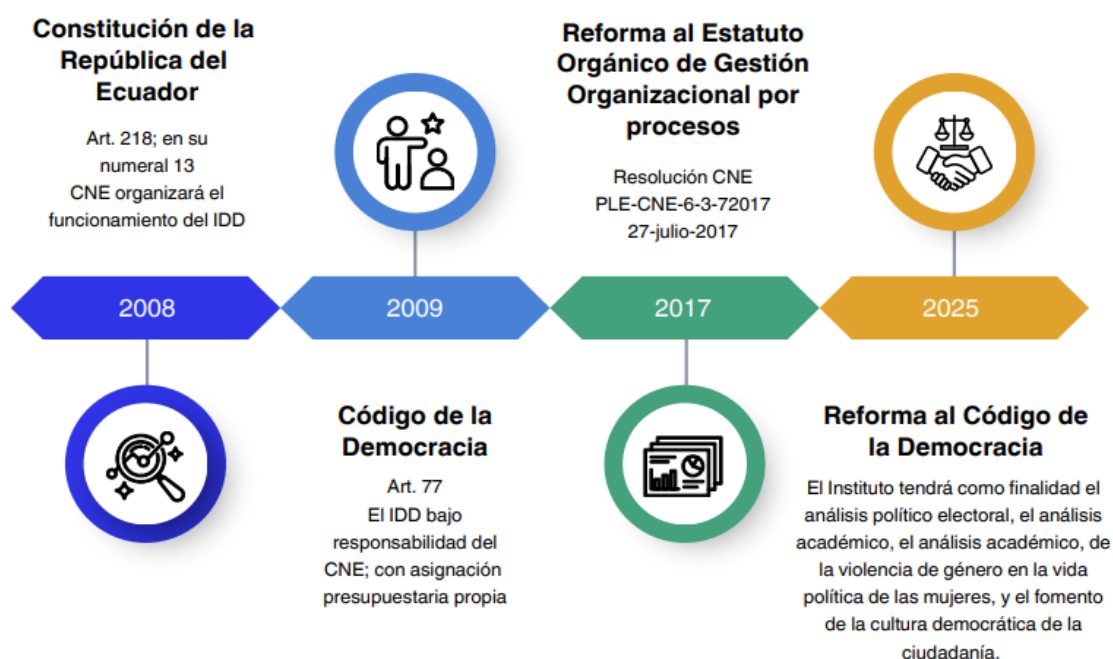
Constitución de la República del Ecuador

Art. 218; en su numeral 13 CNE organizará el funcionamiento del IDD

Reforma al Estatuto Orgánico de Gestión Organizacional por procesos

Resolución CNE PLE-CNE-6-3-72017 27-julio-2017

2008

2009

2017

2025

Código de la Democracia

Art. 77 El IDD bajo responsabilidad del CNE; con asignación presupuestaria propia

Reforma al Código de la Democracia

El Instituto tendrá como finalidad el análisis político electoral, el análisis académico, el análisis académico, de la violencia de género en la vida política de las mujeres, y el fomento de la cultura democrática de la ciudadanía.